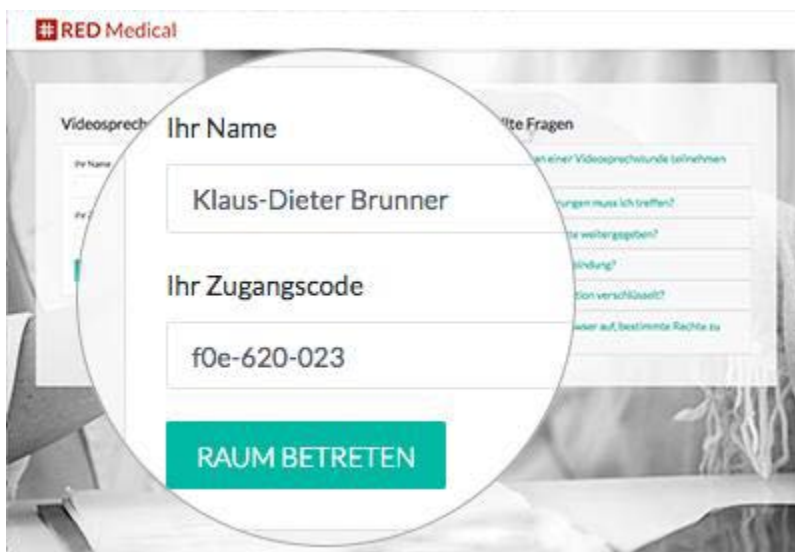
RED Medical

Videosprech

Ihr Name

Ihr Z

Ihr Name

Klaus-Dieter Brunner

Ihr Zugangscode

f0e-620-023

RAUM BETRETEN

llte Fragen

an einer Videosprechstunde teilnehmen

ungen muss ich treffen?

te weitergegeben?

bindung?

tion verschlüsselt?

wser auf, bestimmte Rechte zu